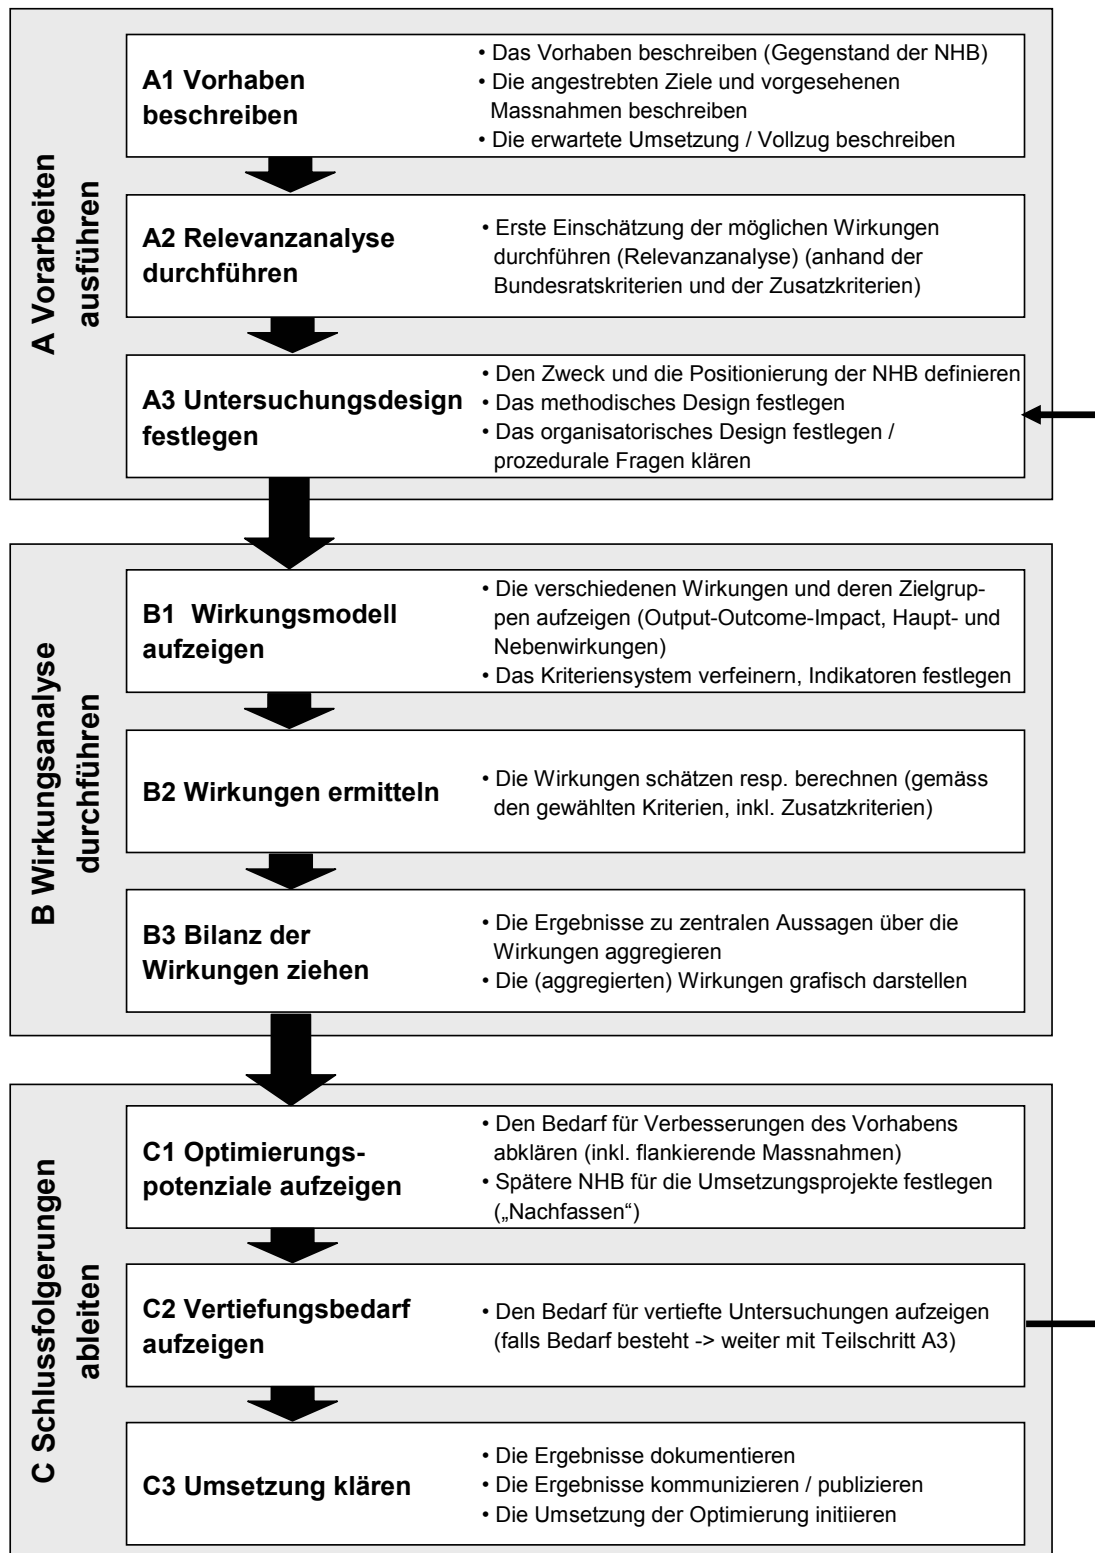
A Vorarbeiten ausführen

A1 Vorhaben beschreiben

• Das Vorhaben beschreiben (Gegenstand der NHB)
• Die angestrebten Ziele und vorgesehenen Massnahmen beschreiben
• Die erwartete Umsetzung / Vollzug beschreiben

A2 Relevanzanalyse durchführen

• Erste Einschätzung der möglichen Wirkungen durchführen (Relevanzanalyse) (anhand der Bundesratskriterien und der Zusatzkriterien)

A3 Untersuchungsdesign festlegen

• Den Zweck und die Positionierung der NHB definieren
• Das methodisches Design festlegen
• Das organisatorisches Design festlegen / prozedurale Fragen klären

B Wirkungsanalyse durchführen

B1 Wirkungsmodell aufzeigen

• Die verschiedenen Wirkungen und deren Zielgruppen aufzeigen (Output-Outcome-Impact, Haupt- und Nebenwirkungen)
• Das Kriteriensystem verfeinern, Indikatoren festlegen

B2 Wirkungen ermitteln

• Die Wirkungen schätzen resp. berechnen (gemäss den gewählten Kriterien, inkl. Zusatzkriterien)

B3 Bilanz der Wirkungen ziehen

• Die Ergebnisse zu zentralen Aussagen über die Wirkungen aggregieren
• Die (aggregierten) Wirkungen grafisch darstellen

C Schlussfolgerungen ableiten

C1 Optimierungspotenziale aufzeigen

• Den Bedarf für Verbesserungen des Vorhabens abklären (inkl. flankierende Massnahmen)
• Spätere NHB für die Umsetzungsprojekte festlegen („Nachfassen")

C2 Vertiefungsbedarf aufzeigen

• Den Bedarf für vertiefte Untersuchungen aufzeigen (falls Bedarf besteht -> weiter mit Teilschritt A3)

C3 Umsetzung klären

• Die Ergebnisse dokumentieren
• Die Ergebnisse kommunizieren / publizieren
• Die Umsetzung der Optimierung initiieren